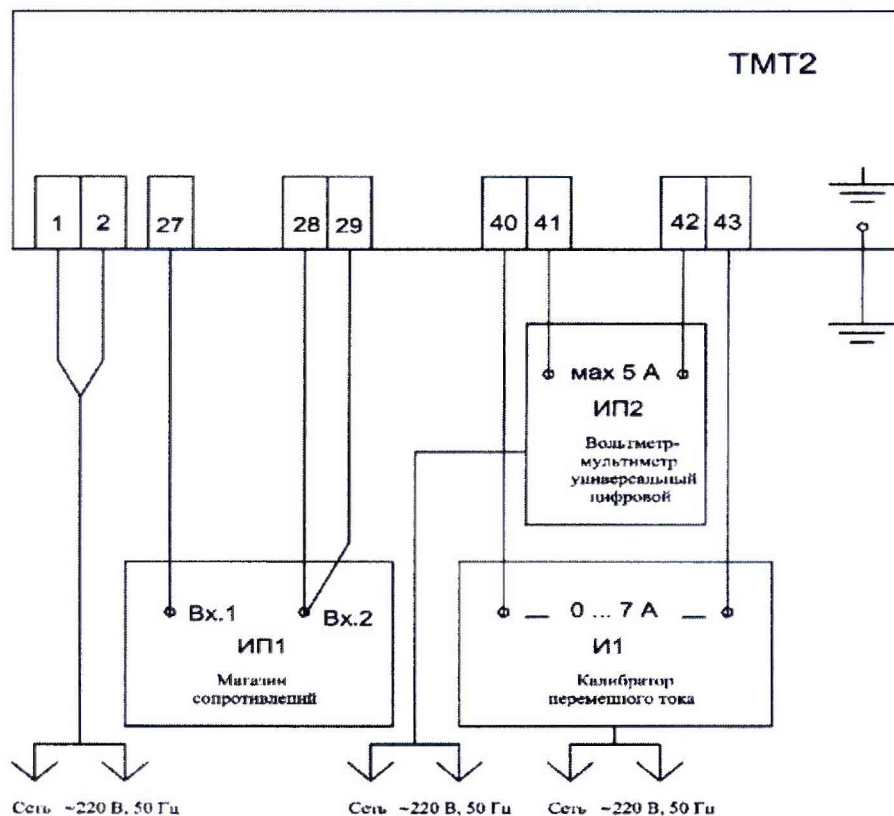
ТМТ2

1 2 27 28 29 40 41 42 43

мах 5 А
ИП2
Вольтметр-мультиметр универсальный цифровой

Вх.1 Вх.2
ИП1
Магазин сопротивлений

0 ... 7 А
И1
Калибратор перемешого тока

Сеть ~220 В, 50 Гц
Сеть ~220 В, 50 Гц
Сеть ~220 В, 50 Гц